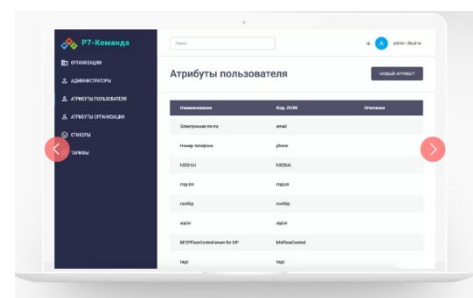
Р7-Команда

ОРГАНИЗАЦИИ
АДМИНИСТРАТОРЫ
АТРИБУТЫ ПОЛЬЗОВАТЕЛЯ
АТРИБУТЫ ОРГАНИЗАЦИИ
ТЕНАНТЫ
ТАРИФЫ

Поиск

A admin-r7office

Атрибуты пользователя

НОВЫЙ АТРИБУТ

| Наименование | Код JSON | Описание |
|---|---|---|
| Электронная почта | email | |
| Номер телефона | phone | |
| Id1Ext | Id1Ext | |
| mapi bt | mapiot | |
| rooItip | rooItip | |
| xrpixi | xrpixi | |
| BPDPRootCentralname for SP | bfdRootCentral | |
| tags | tags | |